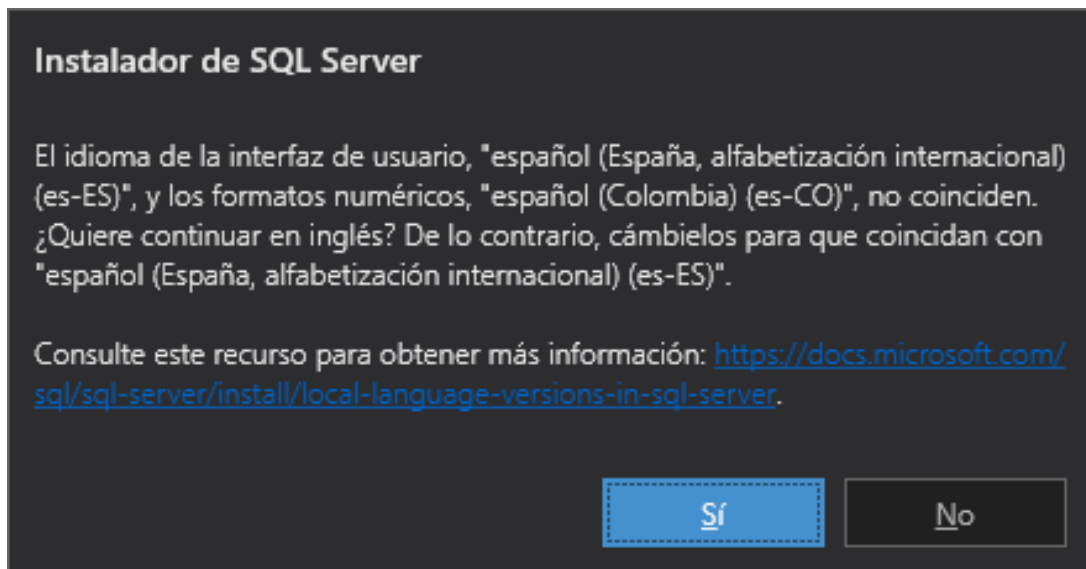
Instalador de SQL Server

El idioma de la interfaz de usuario, "español (España, alfabetización internacional) (es-ES)", y los formatos numéricos, "español (Colombia) (es-CO)", no coinciden. ¿Quiere continuar en inglés? De lo contrario, cámbielos para que coincidan con "español (España, alfabetización internacional) (es-ES)".

Consulte este recurso para obtener más información: https://docs.microsoft.com/sql/sql-server/install/local-language-versions-in-sql-server.

Sí

No